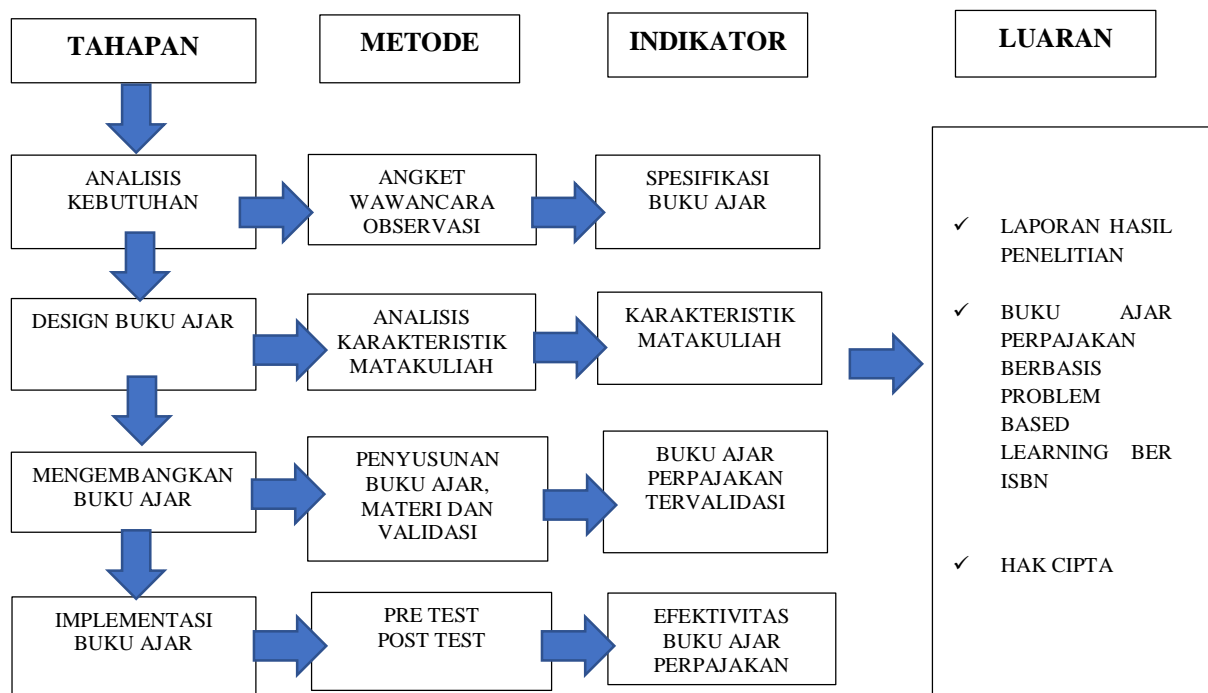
TAHAPAN

METODE

INDIKATOR

LUARAN

ANALISIS KEBUTUHAN

ANGKET WAWANCARA OBSERVASI

SPESIFIKASI BUKU AJAR

DESIGN BUKU AJAR

ANALISIS KARAKTERISTIK MATAKULIAH

KARAKTERISTIK MATAKULIAH

MENGEMBANGKAN BUKU AJAR

PENYUSUNAN BUKU AJAR, MATERI DAN VALIDASI

BUKU AJAR PERPAJAKAN TERVALIDASI

IMPLEMENTASI BUKU AJAR

PRE TEST POST TEST

EFEKTIVITAS BUKU AJAR PERPAJAKAN

✓ LAPORAN HASIL PENELITIAN

✓ BUKU AJAR PERPAJAKAN BERBASIS PROBLEM BASED LEARNING BER ISBN

✓ HAK CIPTA